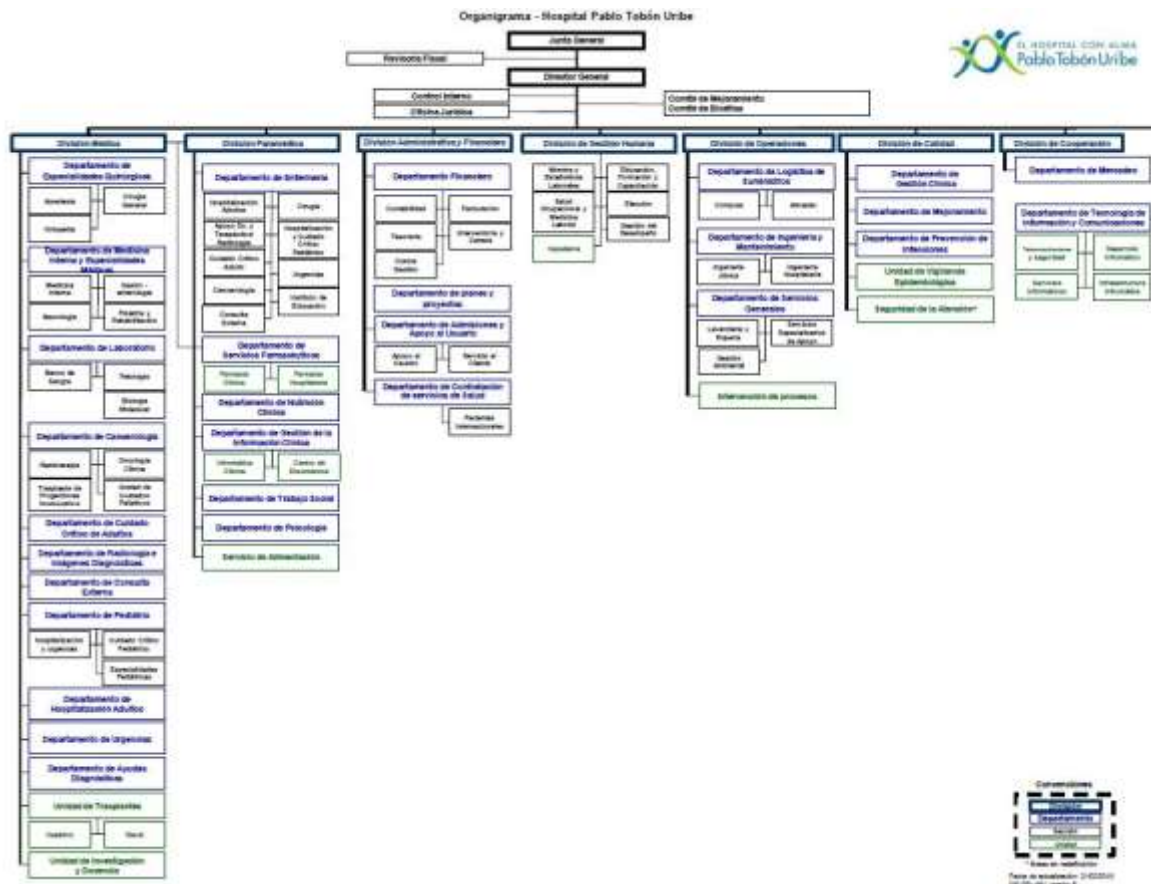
Organigrama - Hospital Pablo Tobón Uribe

EL HOSPITAL CON ALMA
Pablo Tobón Uribe

Junta General
Revisoría Fiscal
Director General
Control Interno
Oficina Jurídica
Comité de Mejoramiento
Comité de Bioética

División Médica
Departamento de Especialidades Quirúrgicas
Anestesia
Cirugía General
Ortopedia
Departamento de Medicina Interna y Especialidades Médicas
Medicina Interna
Gastro - enterología
Neurología
Fisiatría y Rehabilitación
Departamento de Laboratorio
Banco de Sangre
Patología
Biología Molecular
Departamento de Cancerología
Hematología
Oncología Clínica
Trasplante de Progenitores Hematopoyéticos
Unidad de Cuidados Paliativos
Departamento de Cuidado Crítico de Adultos
Departamento de Radiología e Imágenes Diagnósticas
Departamento de Consulta Externa
Departamento de Pediatría
Hospitalización y Urgencias
Cuidado Crítico Pediátrico
Especialidades Pediátricas
Departamento de Hospitalización Adultos
Departamento de Urgencias
Departamento de Ayudas Diagnósticas
Unidad de Trasplantes
Hepático
Renal
Unidad de Investigación y Docencia

División Paramédica
Departamento de Enfermería
Hospitalización Adultos
Cirugía
Apoyo Dx. y Terapéutico Radiología
Hospitalización y Cuidado Crítico Pediátrico
Cuidado Crítico Adulto
Urgencias
Cancerología
Instituto de Educación
Consulta Externa
Departamento de Servicios Farmacéuticos
Farmacia Clínica
Farmacia Hospitalaria
Departamento de Nutrición Clínica
Departamento de Gestión de la Información Clínica
Informática Clínica
Centro de Documentos
Departamento de Trabajo Social
Departamento de Psicología
Servicio de Alimentación

División Administrativa y Financiera
Departamento Financiero
Contabilidad
Facturación
Tesorería
Interventoría y Cartera
Costos y Gestión
Departamento de planes y proyectos
Departamento de Admisiones y Apoyo al Usuario
Apoyo al Usuario
Servicio al Cliente
Departamento de Contratación de servicios de Salud
Pacientes Internacionales

División de Gestión Humana
Nómina y Relaciones Laborales
Educación, Formación y Capacitación
Salud Ocupacional y Medicina Laboral
Selección
Gestión del Desempeño
Voluntariado

División de Operaciones
Departamento de Logística de Suministros
Compras
Almacén
Departamento de Ingeniería y Mantenimiento
Ingeniería Clínica
Ingeniería Hospitalaria
Departamento de Servicios Generales
Lavandería y Ropería
Servicios Especializados de Apoyo
Gestión Ambiental
Intervención de procesos

División de Calidad
Departamento de Gestión Clínica
Departamento de Mejoramiento
Departamento de Prevención de Infecciones
Unidad de Vigilancia Epidemiológica
Seguridad de la Atención*

División de Cooperación
Departamento de Mercadeo
Departamento de Tecnología de Información y Comunicaciones
Telecomunicaciones y Seguridad
Desarrollo Informático
Servicios Informáticos
Infraestructura Informática

Convenciones
División
Departamento
Sección
Unidad
* Área en redefinición
Fecha de actualización: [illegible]
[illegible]